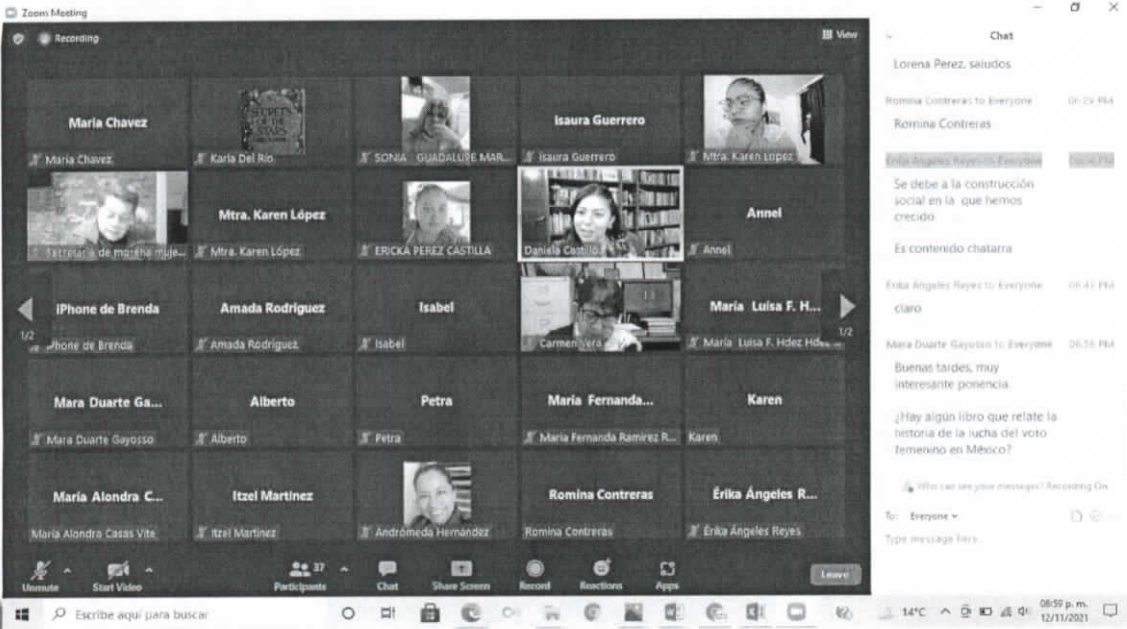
Zoom Meeting

Recording

View

Maria Chavez
Maria Chavez
Karla Del Rio
SONIA GUADALUPE MAR...
Isaura Guerrero
Isaura Guerrero
Mtra. Karen Lopez
Secretaria de morena muje...
Mtra. Karen López
Mtra. Karen López
ERICKA PEREZ CASTILLA
Daniela Castillo
Annel
Annel
iPhone de Brenda
iPhone de Brenda
Amada Rodriguez
Amada Rodriguez
Isabel
Isabel
Carmen Vera
María Luisa F. H...
Maria Luisa F. Hdez Hdez
Mara Duarte Ga...
Mara Duarte Gayosso
Alberto
Alberto
Petra
Petra
Maria Fernanda...
Maria Fernanda Ramirez R...
Karen
Karen
Maria Alondra C...
Maria Alondra Casas Vite
Itzel Martinez
Itzel Martinez
Andrómeda Hernández
Romina Contreras
Romina Contreras
Érika Ángeles R...
Érika Ángeles Reyes

1/2
1/2

Unmute
Start Video
Participants 37
Chat
Share Screen
Record
Reactions
Apps
Leave

Chat

Lorena Perez, saludos

Romina Contreras to Everyone 06:25 PM
Romina Contreras

Erika Angeles Reyes to Everyone 06:41 PM
Se debe a la construcción social en la que hemos crecido

Es contenido chatarra

Erika Angeles Reyes to Everyone 06:41 PM
claro

Mara Duarte Gayosso to Everyone 06:58 PM
Buenas tardes, muy interesante ponencia.

¿Hay algún libro que relate la historia de la lucha del voto femenino en México?

Who can see your messages? Recording On

To: Everyone
Type message here...

Escribe aquí para buscar
14°C
06:59 p. m.
12/11/2021